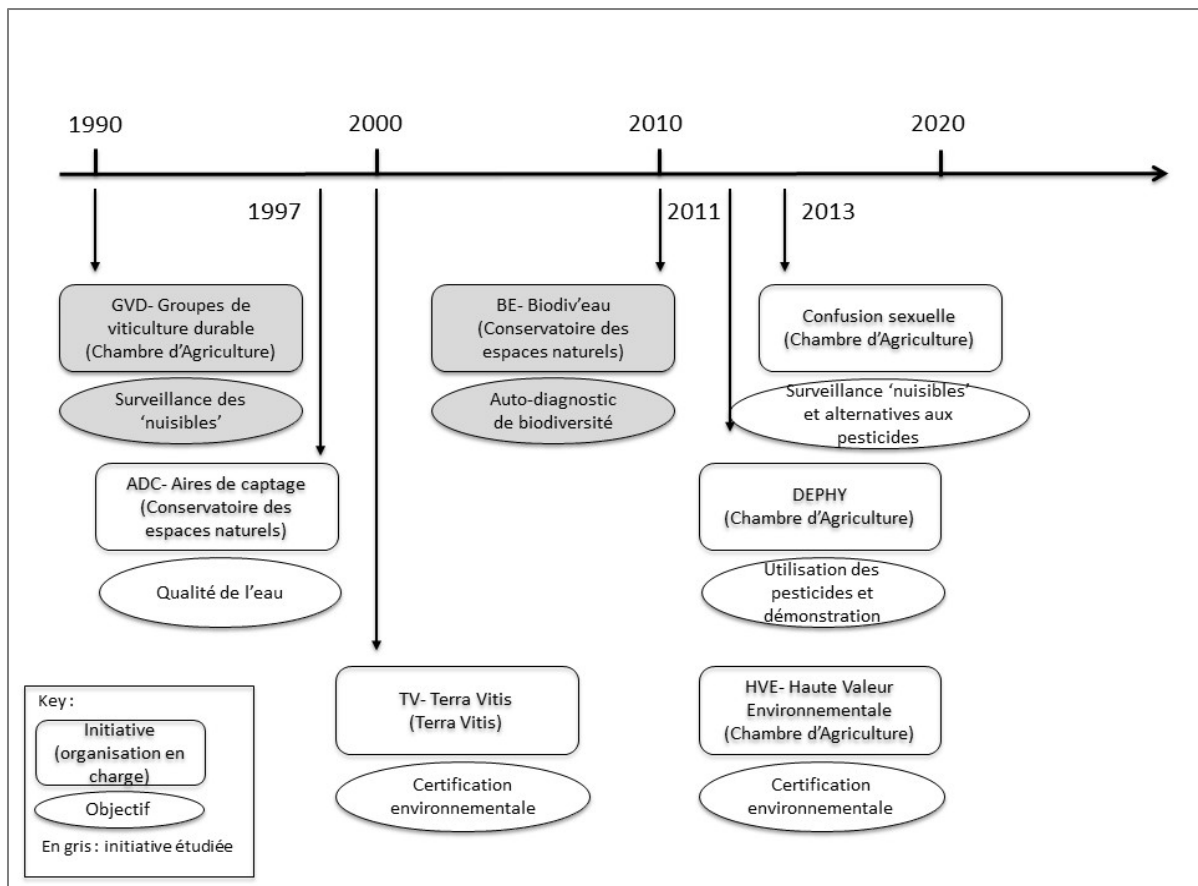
1990

2000

2010

2020

1997

2011

2013

GVD- Groupes de viticulture durable (Chambre d'Agriculture)

Surveillance des 'nuisibles'

BE- Biodiv'eau (Conservatoire des espaces naturels)

Auto-diagnostic de biodiversité

Confusion sexuelle (Chambre d'Agriculture)

Surveillance 'nuisibles' et alternatives aux pesticides

ADC- Aires de captage (Conservatoire des espaces naturels)

Qualité de l'eau

DEPHY (Chambre d'Agriculture)

Utilisation des pesticides et démonstration

Key :

Initiative (organisation en charge)

Objectif

En gris : initiative étudiée

TV- Terra Vitis (Terra Vitis)

Certification environnementale

HVE- Haute Valeur Environnementale (Chambre d'Agriculture)

Certification environnementale